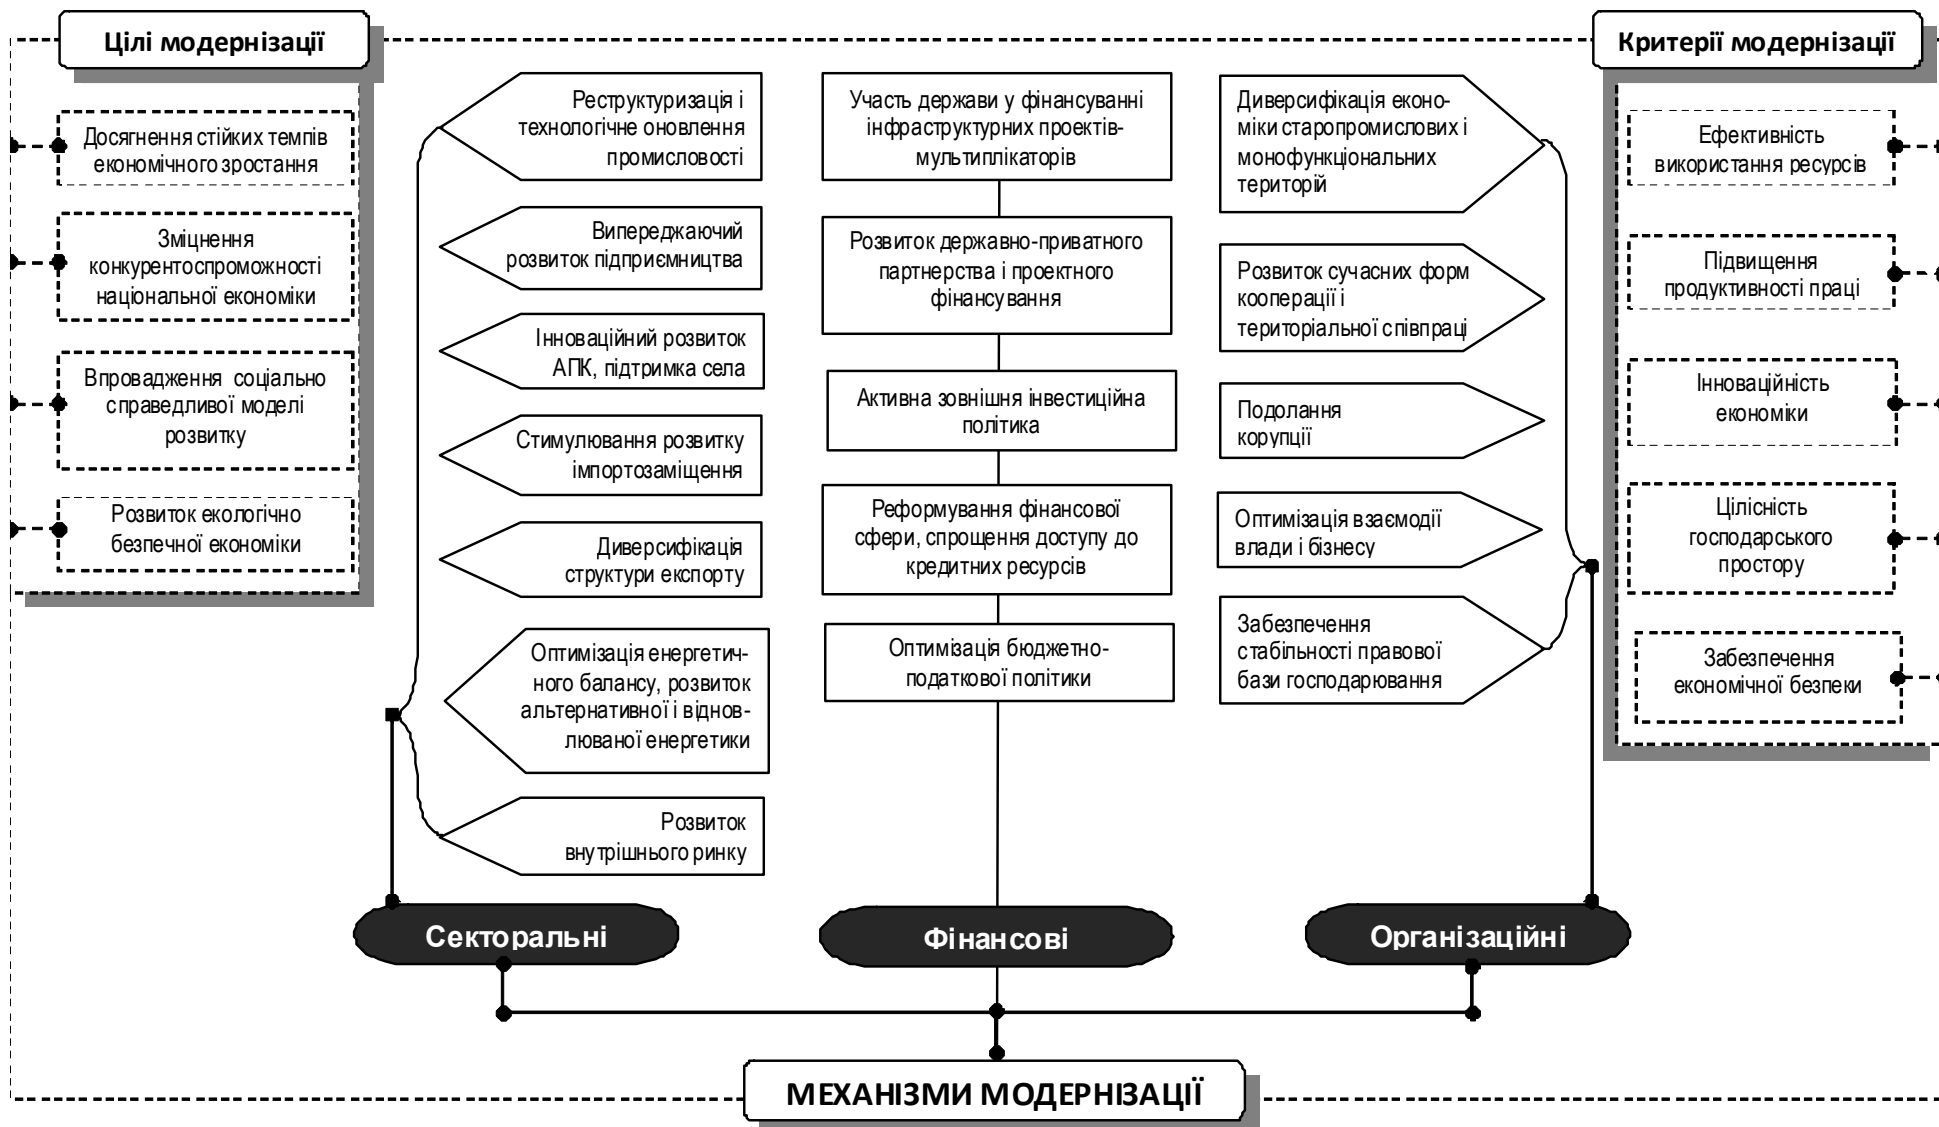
Цілі модернізації

Досягнення стійких темпів економічного зростання

Зміцнення конкурентоспроможності національної економіки

Впровадження соціально справедливої моделі розвитку

Розвиток екологічно безпечної економіки

Реструктуризація і технологічне оновлення промисловості

Випереджаючий розвиток підприємництва

Інноваційний розвиток АПК, підтримка села

Стимулювання розвитку імпортозаміщення

Диверсифікація структури експорту

Оптимізація енергетичного балансу, розвиток альтернативної і відновлюваної енергетики

Розвиток внутрішнього ринку

Участь держави у фінансуванні інфраструктурних проектів-мультиплікаторів

Розвиток державно-приватного партнерства і проектного фінансування

Активна зовнішня інвестиційна політика

Реформування фінансової сфери, спрощення доступу до кредитних ресурсів

Оптимізація бюджетно-податкової політики

Диверсифікація економіки старопромислових і монофункціональних територій

Розвиток сучасних форм кооперації і територіальної співпраці

Подолання корупції

Оптимізація взаємодії влади і бізнесу

Забезпечення стабільності правової бази господарювання

Критерії модернізації

Ефективність використання ресурсів

Підвищення продуктивності праці

Інноваційність економіки

Цілісність господарського простору

Забезпечення економічної безпеки

Секторальні

Фінансові

Організаційні

МЕХАНІЗМИ МОДЕРНІЗАЦІЇ